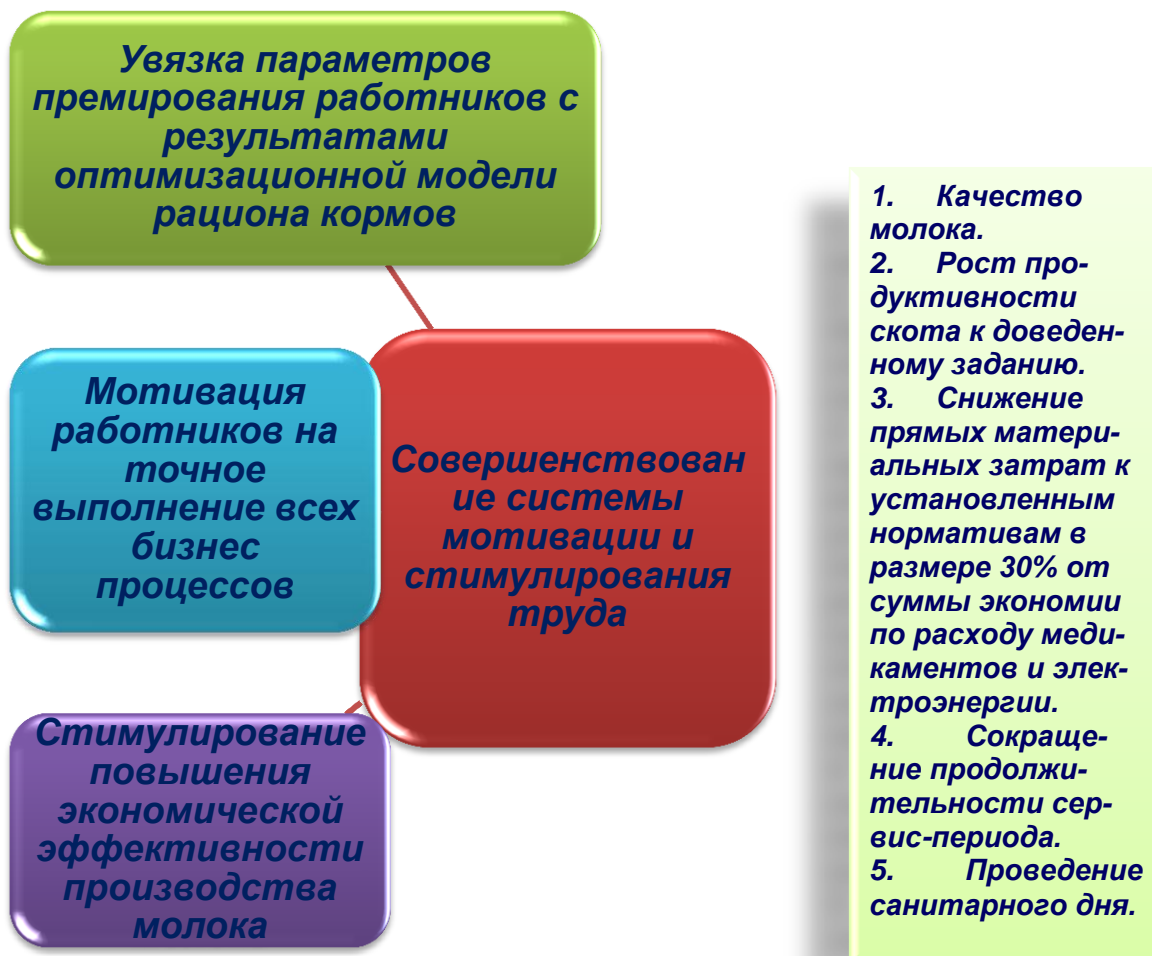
Увязка параметров премирования работников с результатами оптимизационной модели рациона кормов

Мотивация работников на точное выполнение всех бизнес процессов

Совершенствован ие системы мотивации и стимулирования труда

Стимулирование повышения экономической эффективности производства молока

1. Качество молока.
2. Рост продуктивности скота к доведенному заданию.
3. Снижение прямых материальных затрат к установленным нормативам в размере 30% от суммы экономии по расходу медикаментов и электроэнергии.
4. Сокращение продолжительности сервис-периода.
5. Проведение санитарного дня.